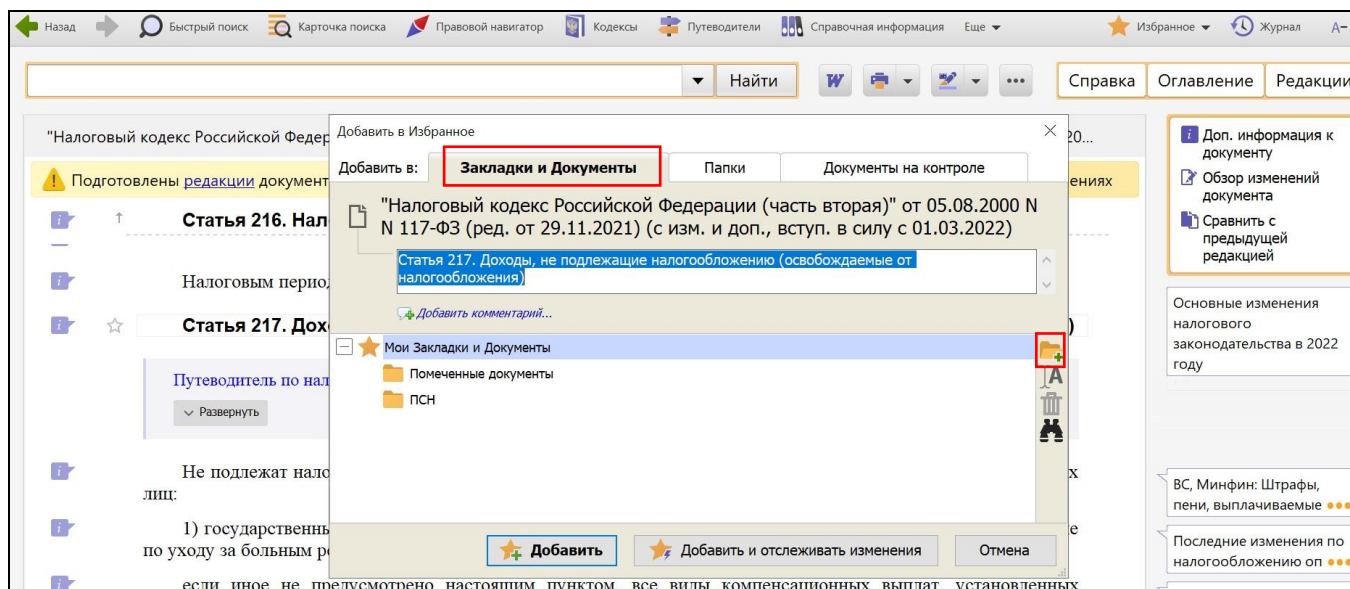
Назад Быстрый поиск Карточка поиска Правовой навигатор Кодексы Путеводители Справочная информация Еще Избранное Журнал A-

Найти

Справка Оглавление Редакции

"Налоговый кодекс Российской Федер 20...

Подготовлены редакции документ ениях

Статья 216. Нал

Налоговым период

Статья 217. Дох )

Путеводитель по нал

Развернуть

Не подлежат нало х лиц:

1) государственны е по уходу за больным ре

если иное не предусмотрено настоящим пунктом, все виды компенсационных выплат, установленных

Добавить в Избранное

Добавить в: Закладки и Документы Папки Документы на контроле

"Налоговый кодекс Российской Федерации (часть вторая)" от 05.08.2000 N N 117-ФЗ (ред. от 29.11.2021) (с изм. и доп., вступ. в силу с 01.03.2022)

Статья 217. Доходы, не подлежащие налогообложению (освобождаемые от налогообложения)

Добавить комментарий...

Мои Закладки и Документы
Помеченные документы
ПСН

Добавить Добавить и отслеживать изменения Отмена

Доп. информация к документу
Обзор изменений документа
Сравнить с предыдущей редакцией

Основные изменения налогового законодательства в 2022 году

ВС, Минфин: Штрафы, пени, выплачиваемые

Последние изменения по налогообложению оп